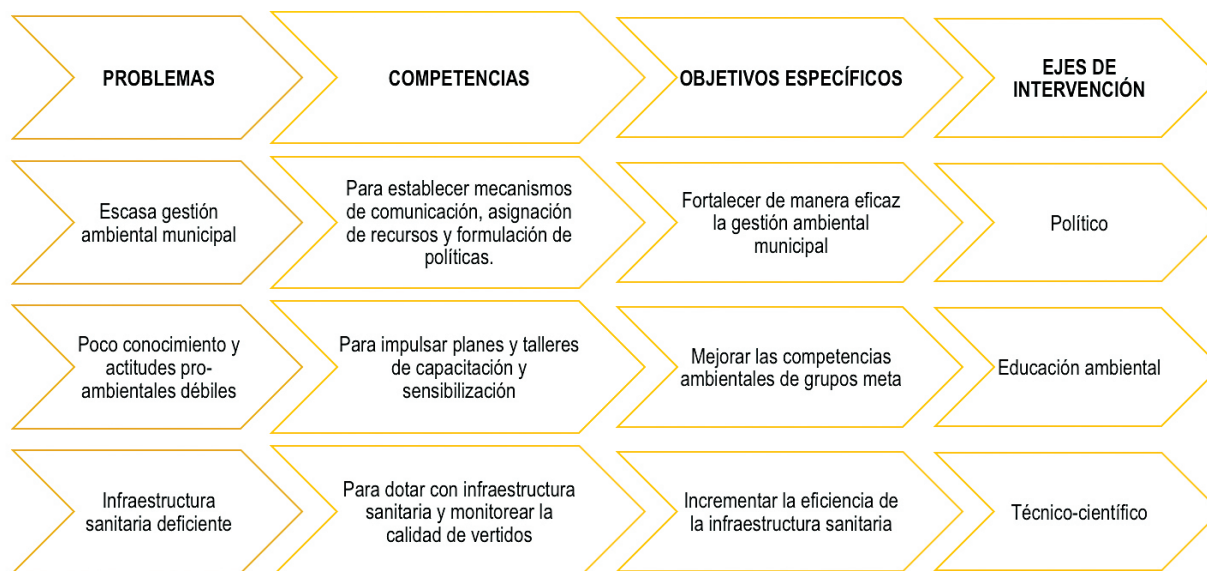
| PROBLEMAS | COMPETENCIAS | OBJETIVOS ESPECÍFICOS | EJES DE INTERVENCIÓN |
|---|---|---|---|
| Escasa gestión ambiental municipal | Para establecer mecanismos de comunicación, asignación de recursos y formulación de políticas. | Fortalecer de manera eficaz la gestión ambiental municipal | Político |
| Poco conocimiento y actitudes pro-ambientales débiles | Para impulsar planes y talleres de capacitación y sensibilización | Mejorar las competencias ambientales de grupos meta | Educación ambiental |
| Infraestructura sanitaria deficiente | Para dotar con infraestructura sanitaria y monitorear la calidad de vertidos | Incrementar la eficiencia de la infraestructura sanitaria | Técnico-científico |